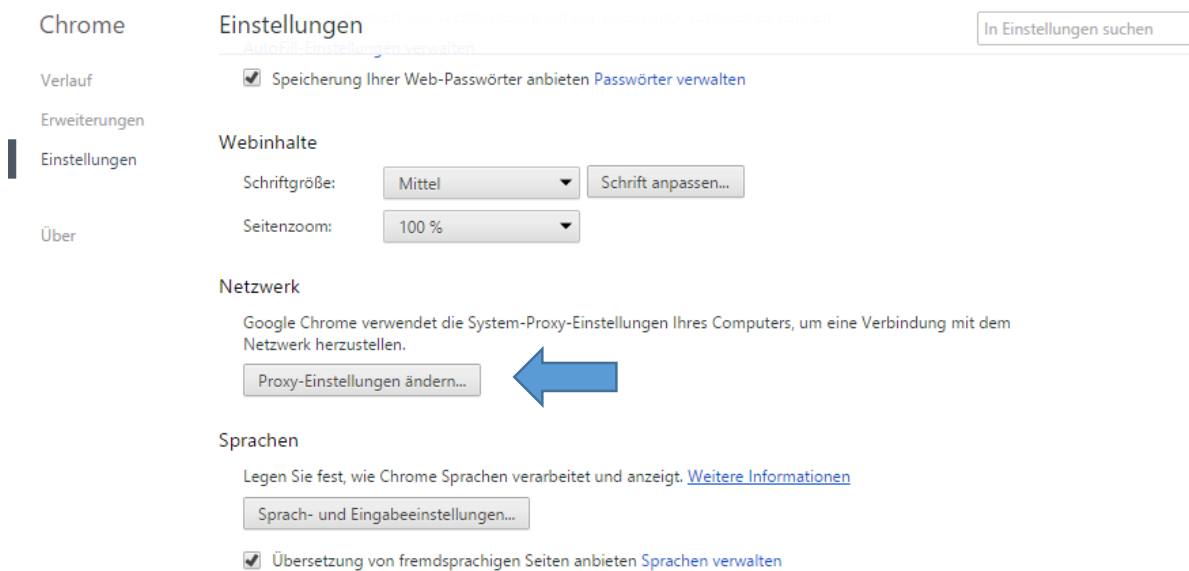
Chrome

Verlauf

Erweiterungen

Einstellungen

Über

Einstellungen

In Einstellungen suchen

AutoFill-Einstellungen verwalten

Speicherung Ihrer Web-Passwörter anbieten Passwörter verwalten

Webinhalte

Schriftgröße: Mittel Schrift anpassen...

Seitenzoom: 100 %

Netzwerk

Google Chrome verwendet die System-Proxy-Einstellungen Ihres Computers, um eine Verbindung mit dem Netzwerk herzustellen.

Proxy-Einstellungen ändern...

Sprachen

Legen Sie fest, wie Chrome Sprachen verarbeitet und anzeigt. Weitere Informationen

Sprach- und Eingabeeinstellungen...

Übersetzung von fremdsprachigen Seiten anbieten Sprachen verwalten